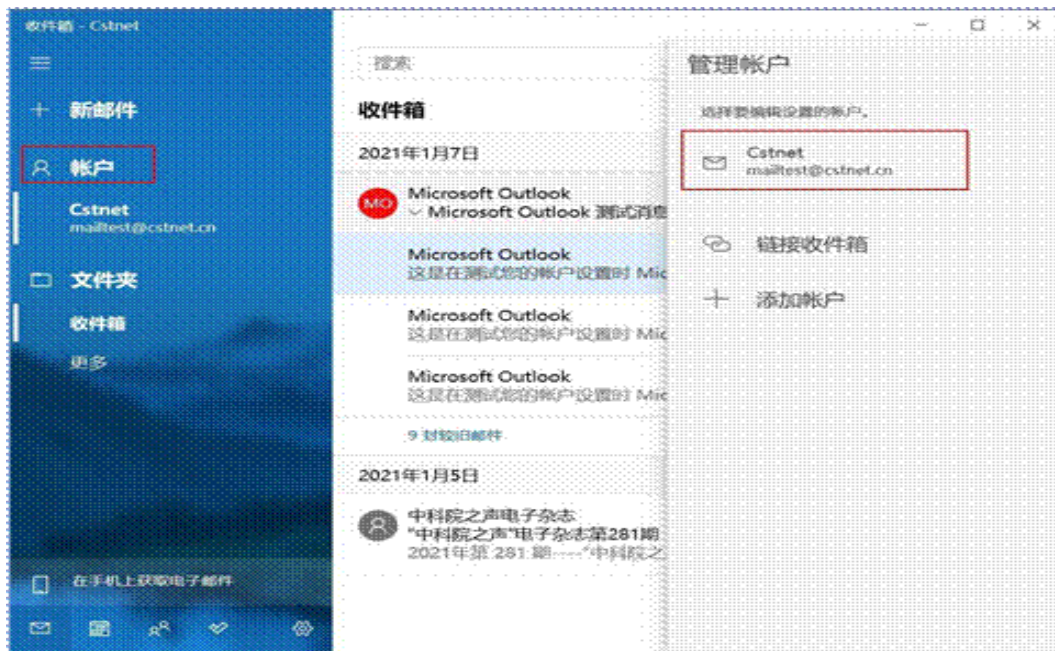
收件箱 - Cstnet

新邮件

帐户

Cstnet
mailtest@cstnet.cn

文件夹

收件箱

更多

在手机上获取电子邮件

搜索

收件箱

2021年1月7日

MO Microsoft Outlook
Microsoft Outlook 测试消息

Microsoft Outlook
这是在测试您的帐户设置时 Mic

Microsoft Outlook
这是在测试您的帐户设置时 Mic

Microsoft Outlook
这是在测试您的帐户设置时 Mic

9 封较旧邮件

2021年1月5日

中科院之声电子杂志
"中科院之声"电子杂志第281期
2021年第 281 期----"中科院之

管理帐户

选择要编辑设置的帐户。

Cstnet
mailtest@cstnet.cn

链接收件箱

添加帐户